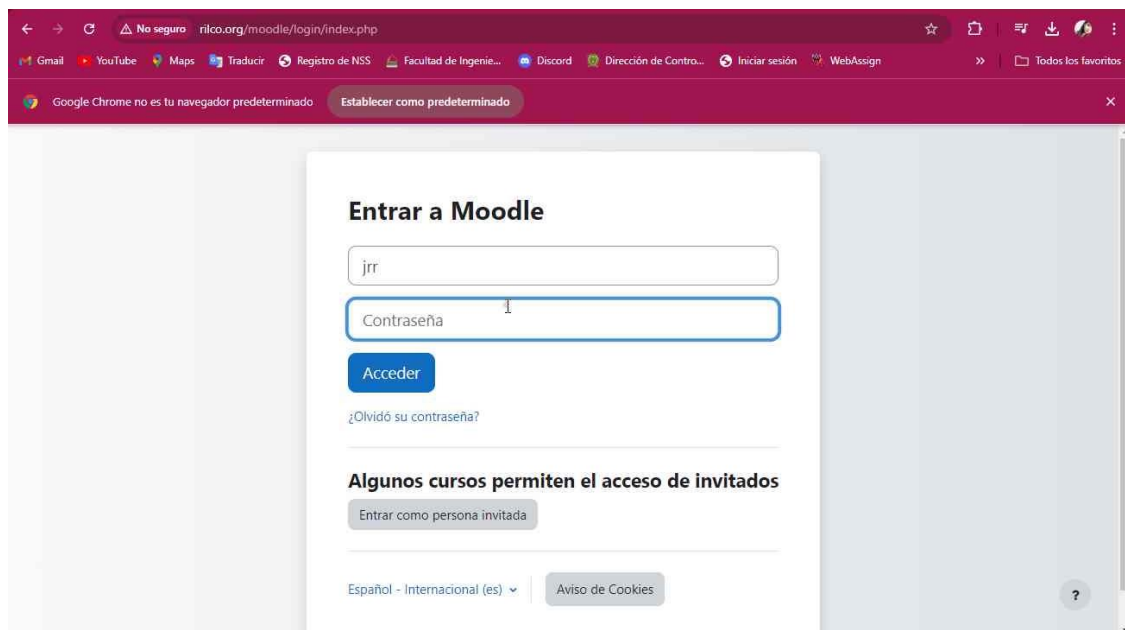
No seguro rilco.org/moodle/login/index.php

Gmail YouTube Maps Traducir Registro de NSS Facultad de Ingenie... Discord Dirección de Contro... Iniciar sesión WebAssign » Todos los favoritos

Google Chrome no es tu navegador predeterminado Establecer como predeterminado ×

Entrar a Moodle

jrr

Contraseña

Acceder

¿Olvidó su contraseña?

Algunos cursos permiten el acceso de invitados

Entrar como persona invitada

Español - Internacional (es) Aviso de Cookies

?